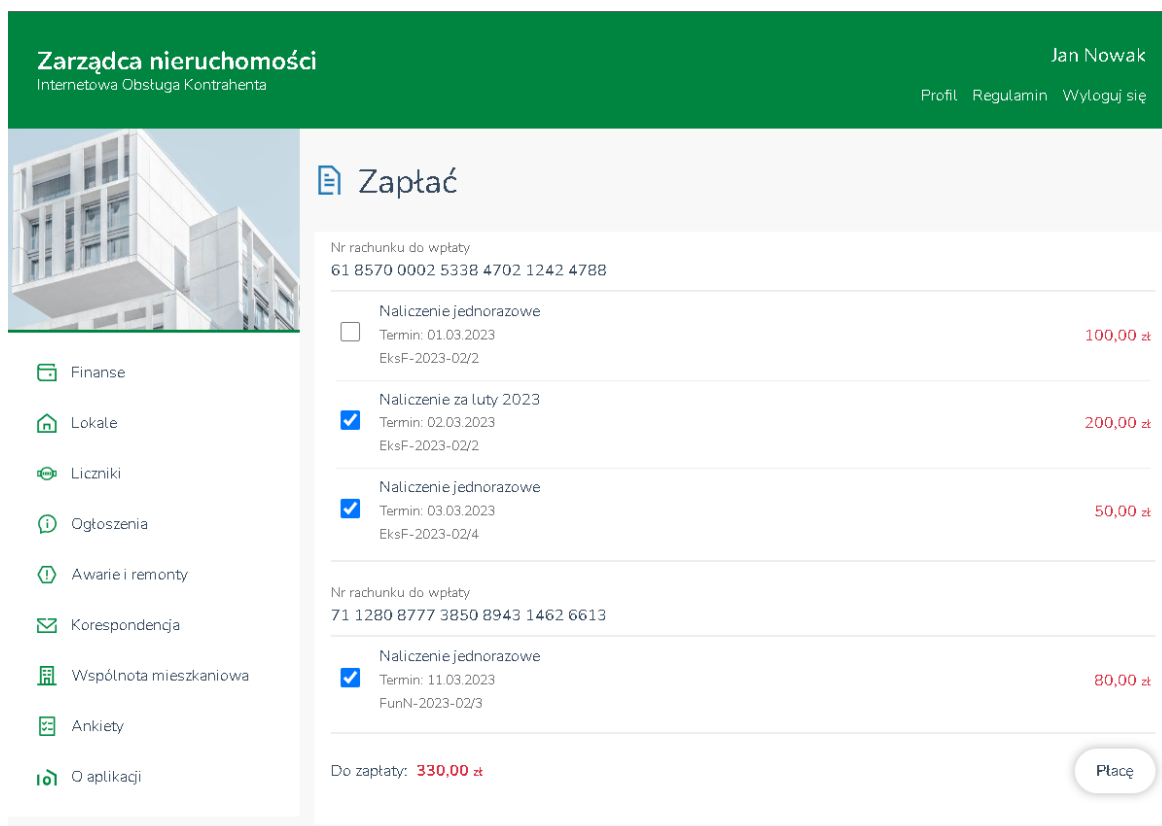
Zarządca nieruchomości
Internetowa Obsługa Kontrahenta

Jan Nowak

Profil Regulamin Wyloguj się

Finanse
Lokale
Liczniki
Ogłoszenia
Awarie i remonty
Korespondencja
Wspólnota mieszkaniowa
Ankiety
O aplikacji

Zapłać

Nr rachunku do wpłaty
61 8570 0002 5338 4702 1242 4788

Naliczenie jednorazowe
Termin: 01.03.2023
EksF-2023-02/2
100,00 zł

Naliczenie za luty 2023
Termin: 02.03.2023
EksF-2023-02/2
200,00 zł

Naliczenie jednorazowe
Termin: 03.03.2023
EksF-2023-02/4
50,00 zł

Nr rachunku do wpłaty
71 1280 8777 3850 8943 1462 6613

Naliczenie jednorazowe
Termin: 11.03.2023
FunN-2023-02/3
80,00 zł

Do zapłaty: 330,00 zł

Płacę